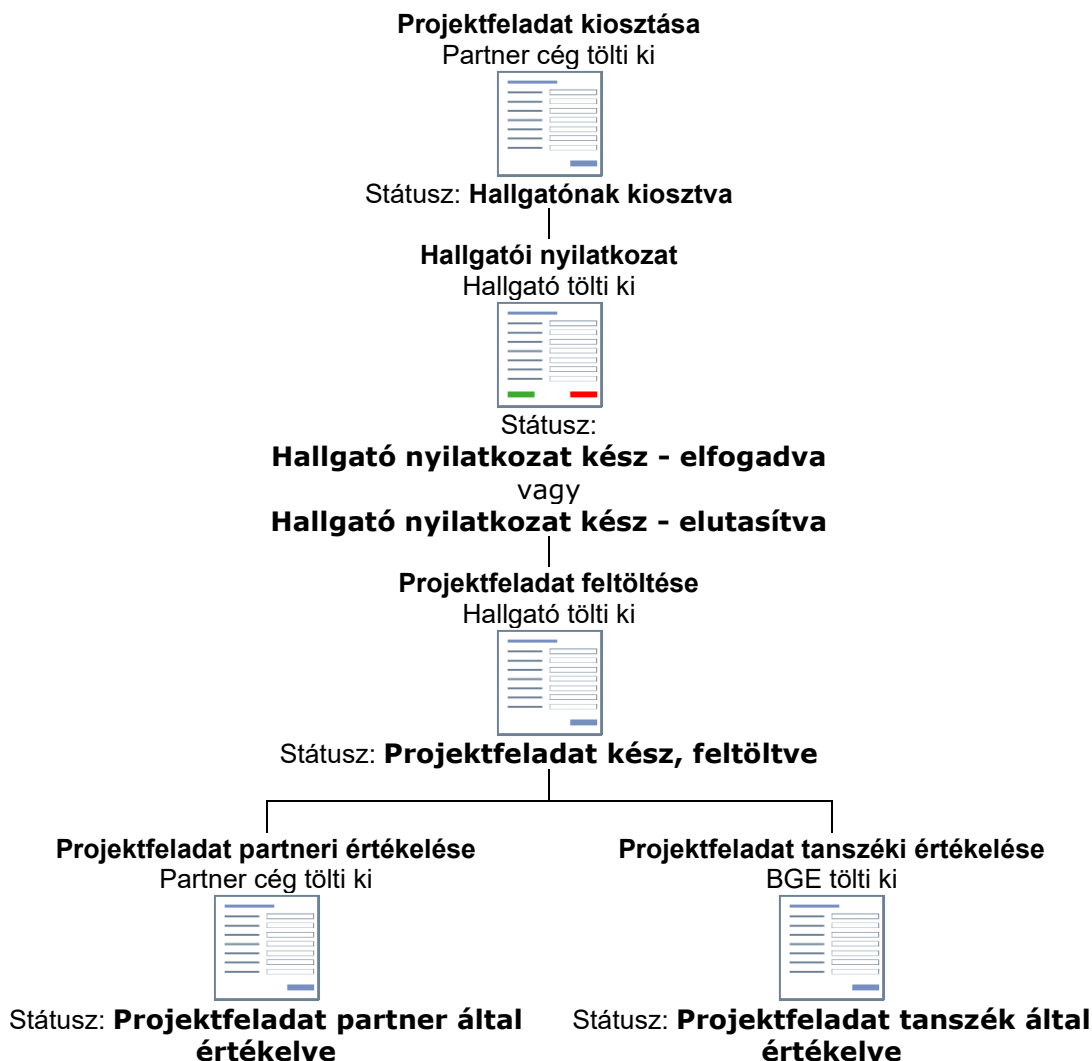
**Projektfeladat kiosztása**
Partner cég tölti ki

Státusz: **Hallgatónak kiosztva**

**Hallgatói nyilatkozat**
Hallgató tölti ki

Státusz:
**Hallgató nyilatkozat kész - elfogadva**
vagy
**Hallgató nyilatkozat kész - elutasítva**

**Projektfeladat feltöltése**
Hallgató tölti ki

Státusz: **Projektfeladat kész, feltöltve**

**Projektfeladat partneri értékelése**
Partner cég tölti ki

Státusz: **Projektfeladat partner által értékelve**

**Projektfeladat tanszéki értékelése**
BGE tölti ki

Státusz: **Projektfeladat tanszék által értékelve**